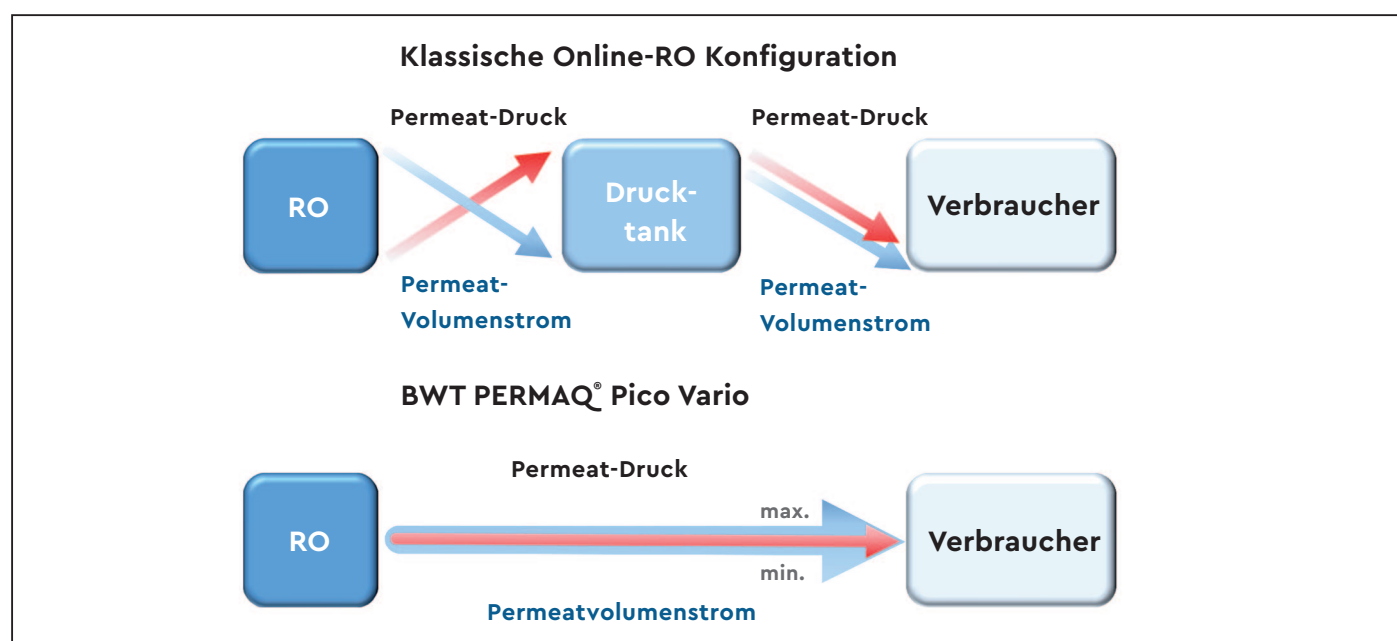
Klassische Online-RO Konfiguration

Permeat-Druck

Permeat-Druck

RO

Druck-tank

Verbraucher

Permeat-Volumenstrom

Permeat-Volumenstrom

BWT PERMAQ® Pico Vario

Permeat-Druck

RO

max.

min.

Verbraucher

Permeatvolumenstrom